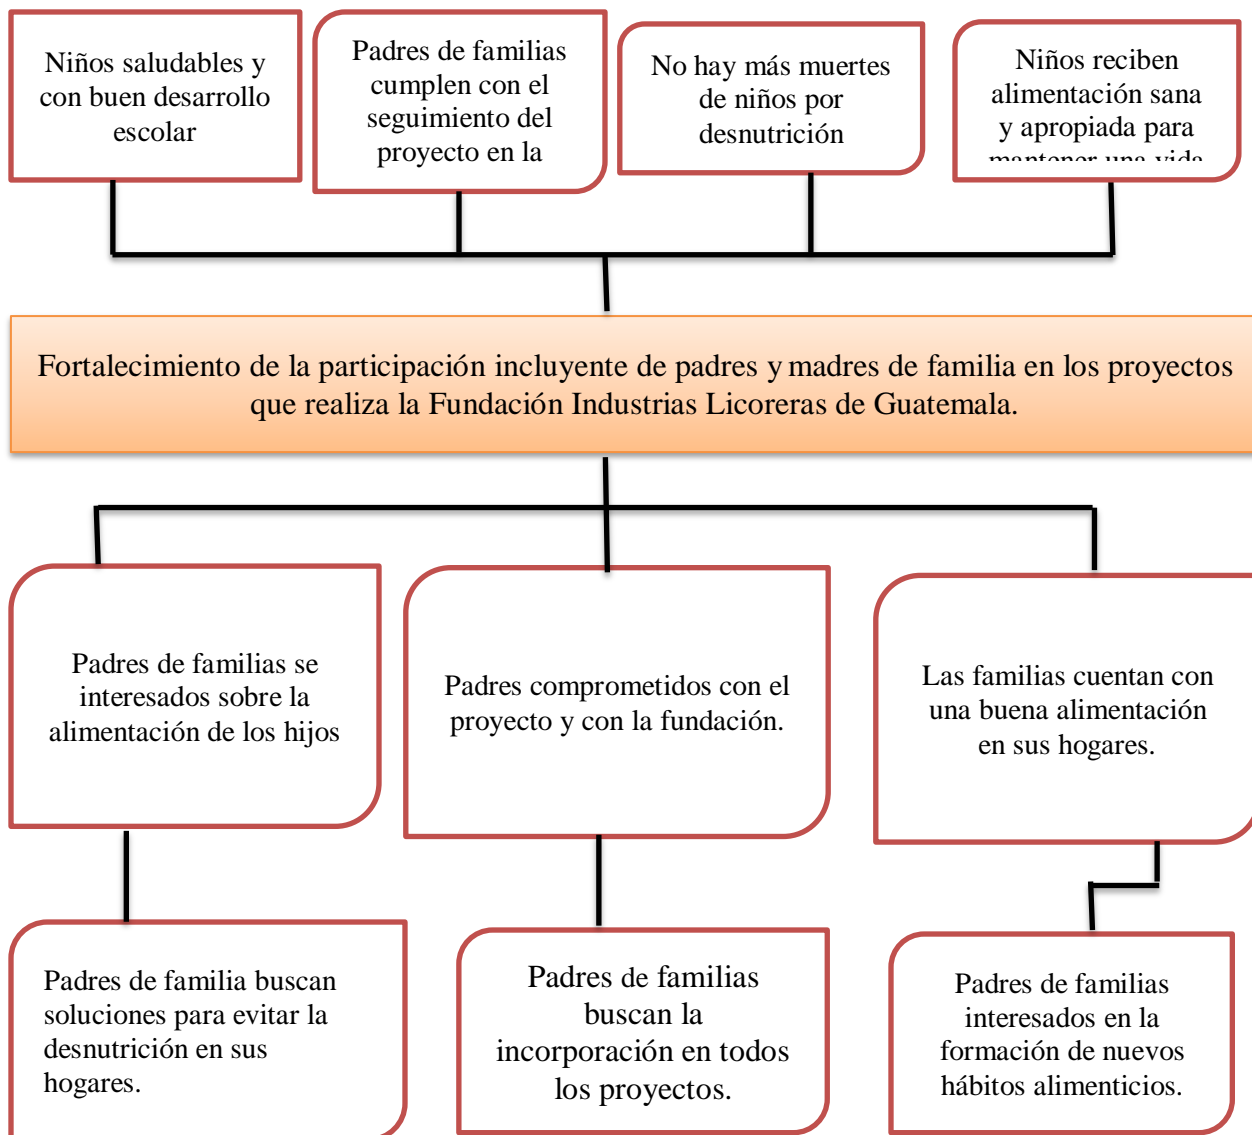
Niños saludables y con buen desarrollo escolar

Padres de familias cumplen con el seguimiento del proyecto en la

No hay más muertes de niños por desnutrición

Niños reciben alimentación sana y apropiada para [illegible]

Fortalecimiento de la participación incluyente de padres y madres de familia en los proyectos que realiza la Fundación Industrias Licoreras de Guatemala.

Padres de familias se interesados sobre la alimentación de los hijos

Padres comprometidos con el proyecto y con la fundación.

Las familias cuentan con una buena alimentación en sus hogares.

Padres de familia buscan soluciones para evitar la desnutrición en sus hogares.

Padres de familias buscan la incorporación en todos los proyectos.

Padres de familias interesados en la formación de nuevos hábitos alimenticios.